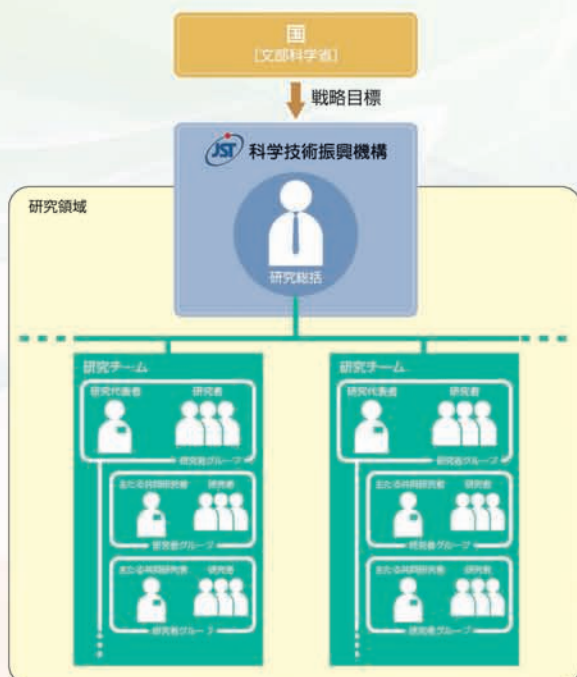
国
[文部科学省]

戦略目標

JST 科学技術振興機構

研究領域

研究総括

研究チーム

研究代表者

研究者

研究者グループ

主たる共同研究者

研究者

研究者グループ

主たる共同研究者

研究者

研究者グループ

研究チーム

研究代表者

研究者

研究者グループ

主たる共同研究者

研究者

研究者グループ

主たる共同研究者

研究者

研究者グループ